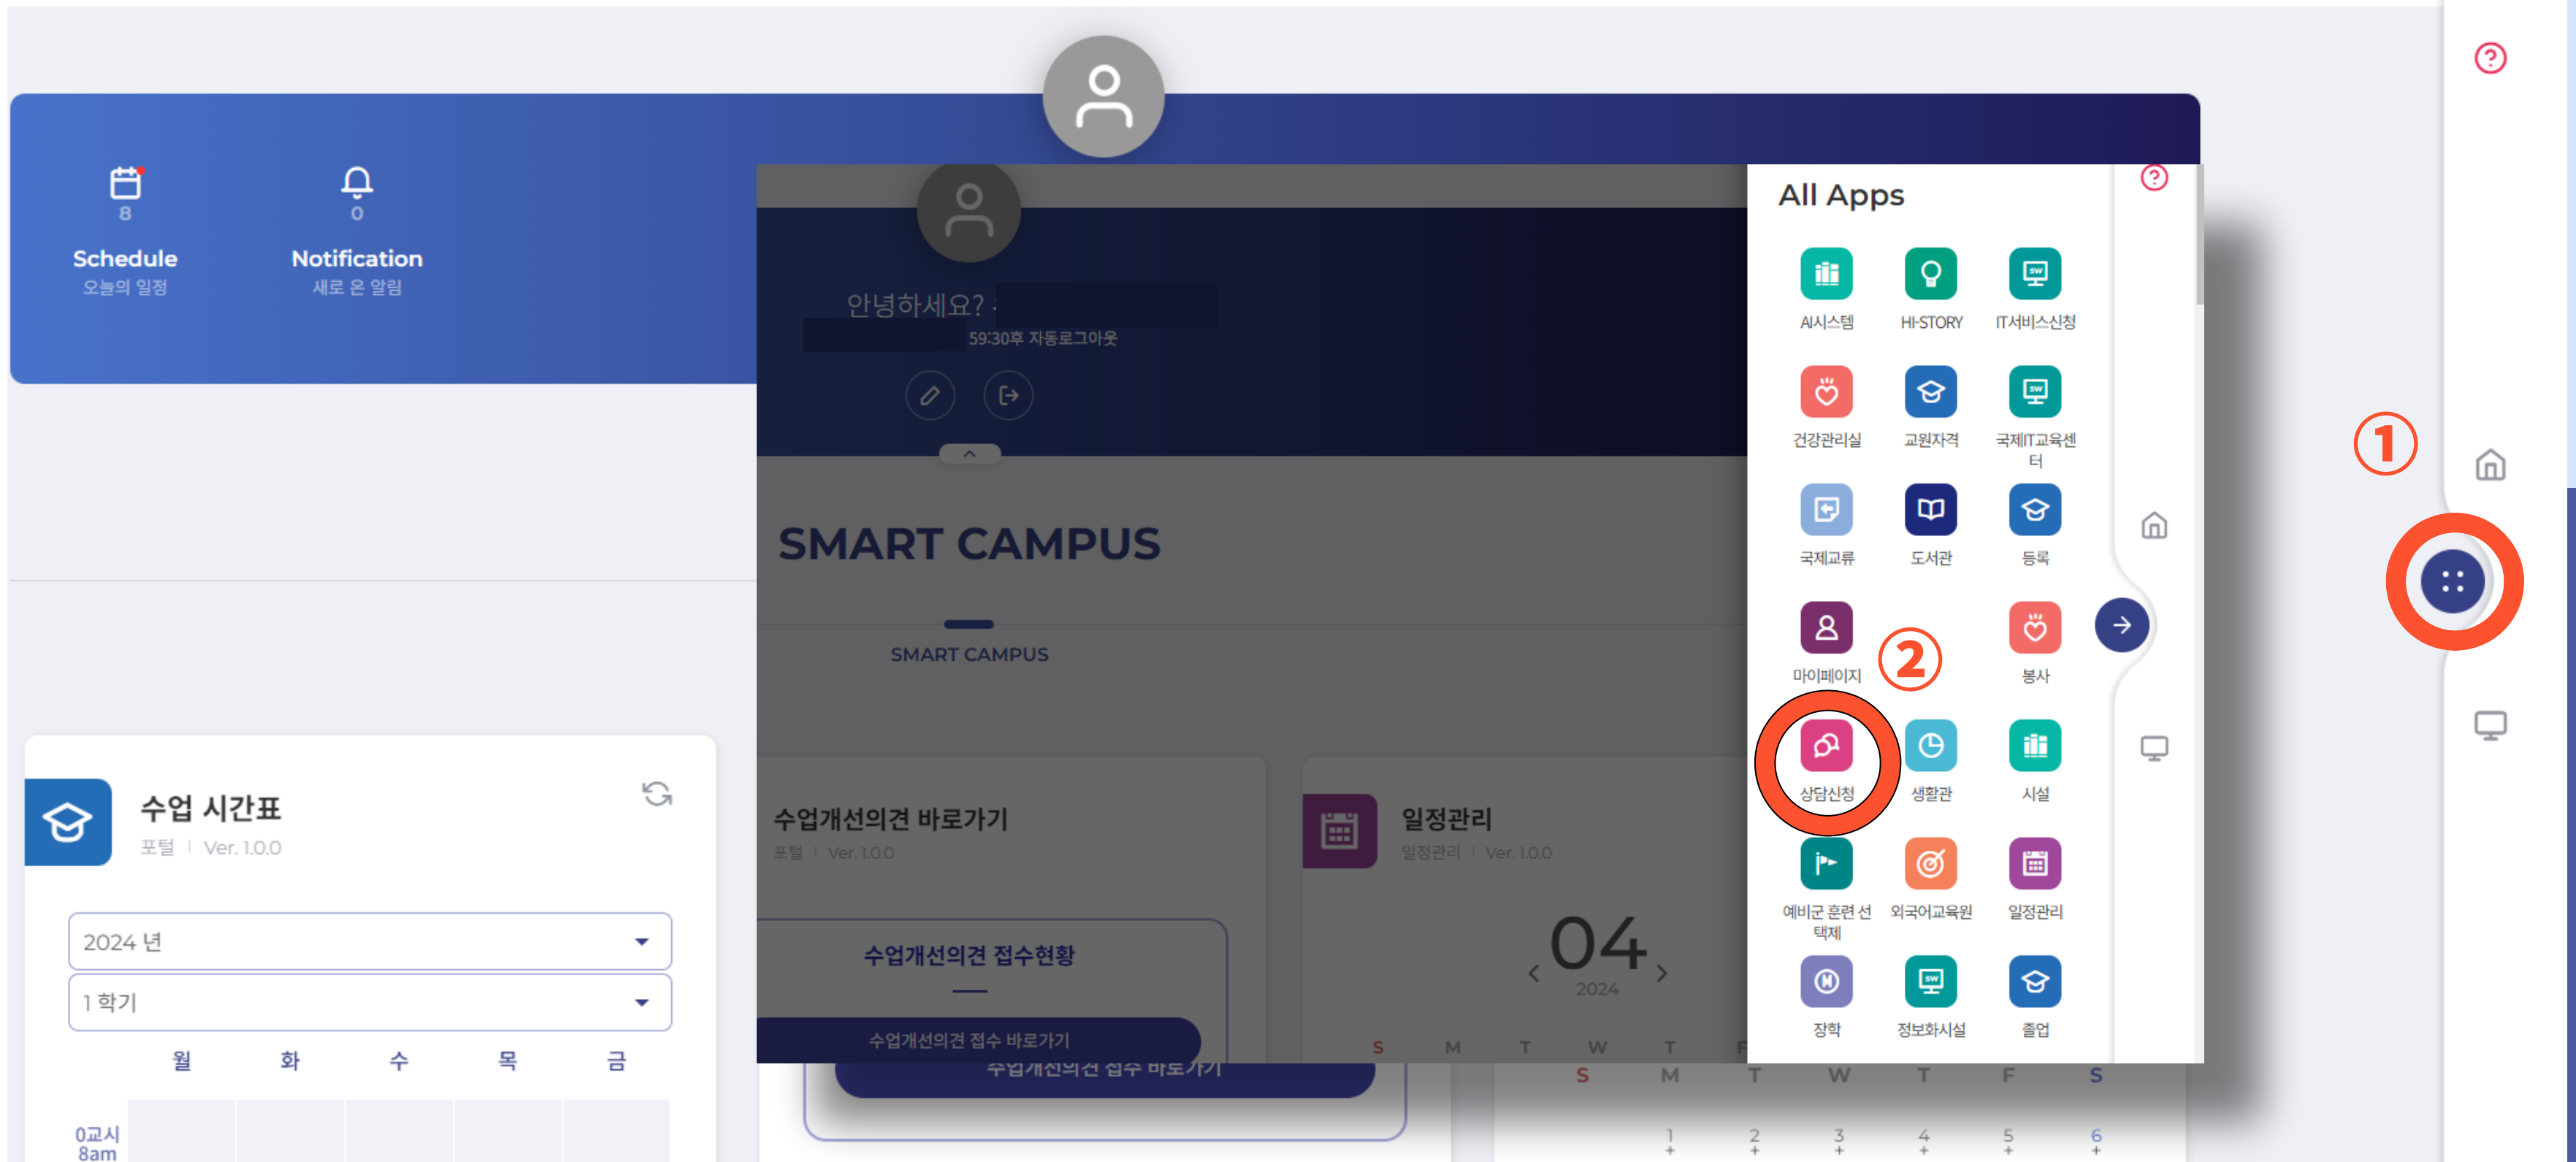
8
Schedule
오늘의 일정

0
Notification
새로 온 알림

안녕하세요?
59:30후 자동로그아웃

SMART CAMPUS

SMART CAMPUS

All Apps

AI시스템
HI-STORY
IT서비스신청
건강관리실
교원자격
국제IT교육센터
국제교류
도서관
등록
마이페이지
봉사
상담신청
생활관
시설
예비군 훈련 선택제
외국어교육원
일정관리
장학
정보화시설
졸업

①
②

수업 시간표
포털 | Ver. 1.0.0

2024 년
1 학기

| 월 | 화 | 수 | 목 | 금 |
|---|---|---|---|---|

0교시
8am

수업개선의견 바로가기
포털 | Ver. 1.0.0

수업개선의견 접수현황

수업개선의견 접수 바로가기

수업개선의견 접수 바로가기

일정관리
일정관리 | Ver. 1.0.0

04
2024

S M T W T F
S M T W T F S
1 2 3 4 5 6